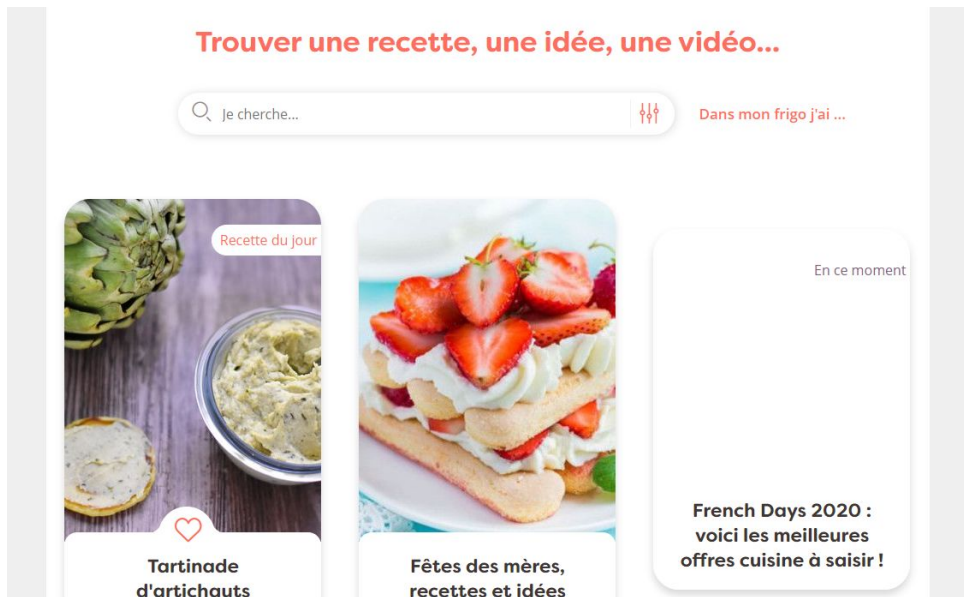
Trouver une recette, une idée, une vidéo...

Je cherche...

Dans mon frigo j'ai ...

Recette du jour

Tartinade d'artichauts

Fêtes des mères, recettes et idées

En ce moment

French Days 2020 : voici les meilleures offres cuisine à saisir !